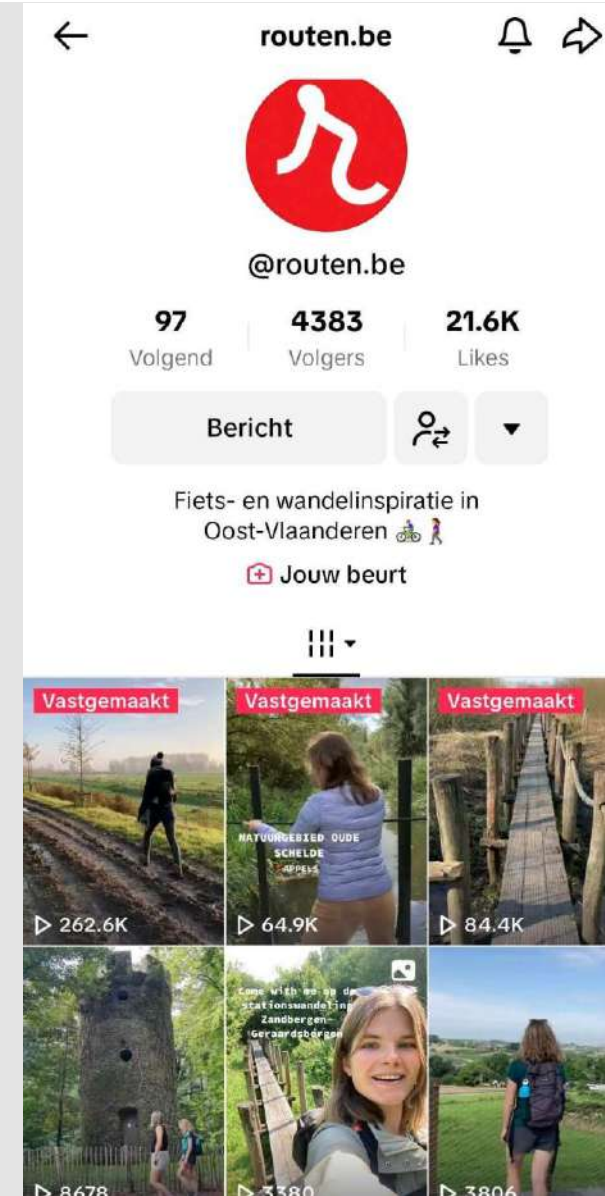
routen.be

@routen.be

97
Volgend

4383
Volgers

21.6K
Likes

Bericht

Fiets- en wandelinspiratie in Oost-Vlaanderen 🚲🚶‍♀️

Jouw beurt

Vastgemaakt
▷ 262.6K

Vastgemaakt
NATUURGEBIED OUDE SCHELDE APPELS
▷ 64.9K

Vastgemaakt
▷ 84.4K

▷ 8678

Come with me op de stationswandeling Zandbergen-Geraardsbergen
▷ 3380

▷ 3806